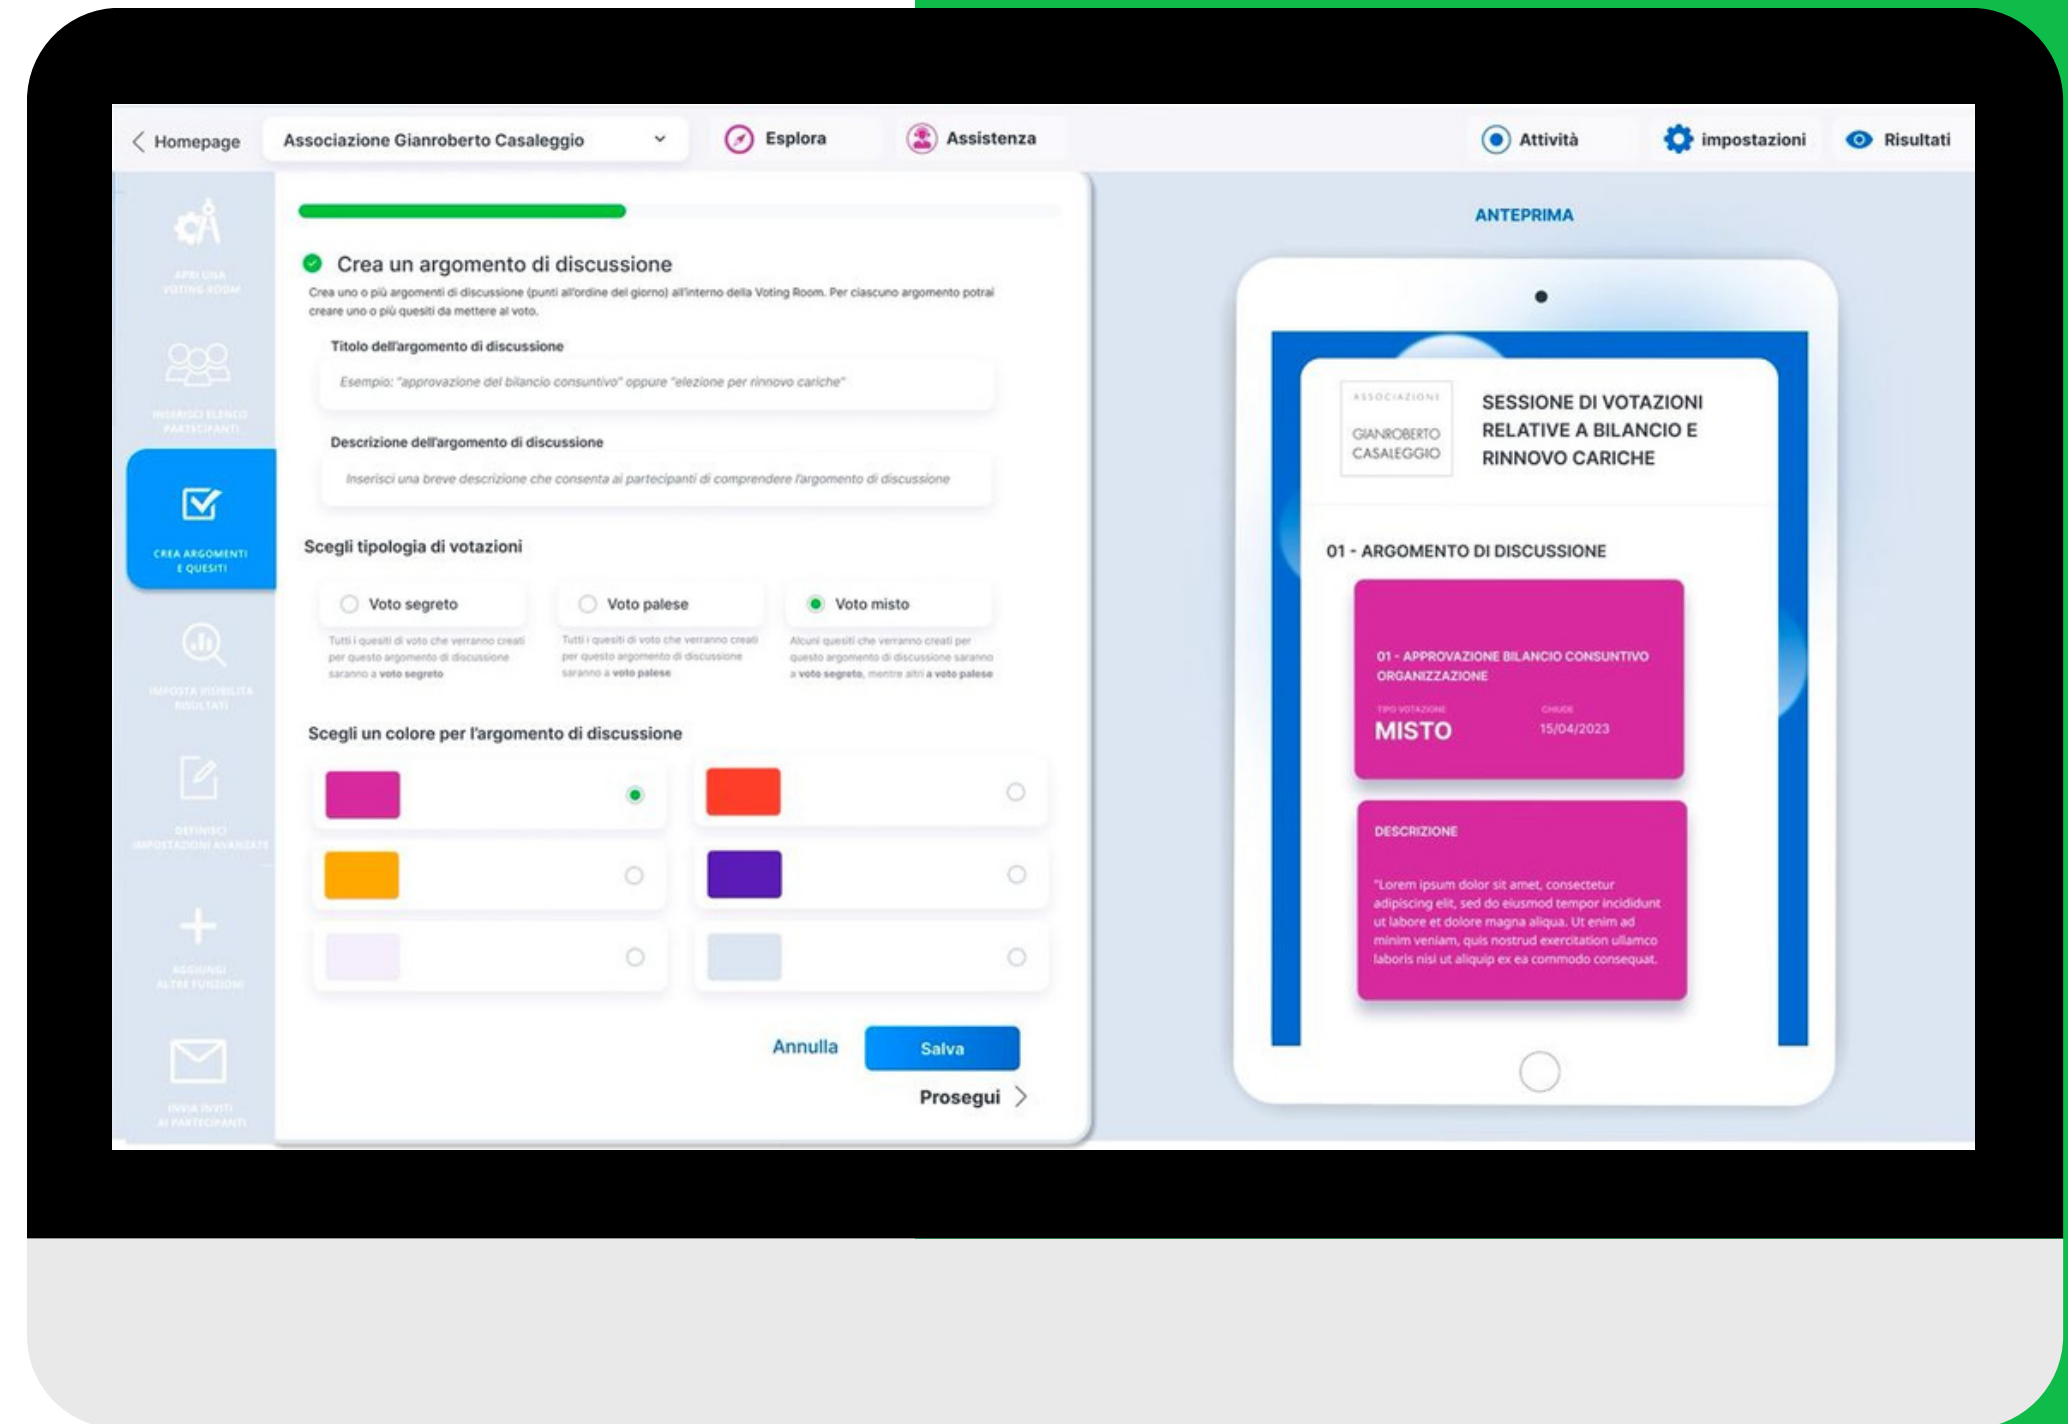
Homepage
Associazione Gianroberto Casaleggio
Esplora
Assistenza
Attività
impostazioni
Risultati

APRI UNA VOTING ROOM
INSERISCI ELENCO PARTECIPANTI
CREA ARGOMENTI E QUESITI
IMPOSTA VISIBILITÀ RISULTATI
DEFINISCI IMPOSTAZIONI AVANZATE
AGGIUNGI ALTRE FUNZIONI
INVIA INVITI AI PARTECIPANTI

Crea un argomento di discussione
Crea uno o più argomenti di discussione (punti all'ordine del giorno) all'interno della Voting Room. Per ciascuno argomento potrai creare uno o più quesiti da mettere al voto.

Titolo dell'argomento di discussione
Esempio: "approvazione del bilancio consuntivo" oppure "elezione per rinnovo cariche"

Descrizione dell'argomento di discussione
Inserisci una breve descrizione che consenta ai partecipanti di comprendere l'argomento di discussione

Scegli tipologia di votazioni
Voto segreto
Tutti i quesiti di voto che verranno creati per questo argomento di discussione saranno a voto segreto
Voto palese
Tutti i quesiti di voto che verranno creati per questo argomento di discussione saranno a voto palese
Voto misto
Alcuni quesiti che verranno creati per questo argomento di discussione saranno a voto segreto, mentre altri a voto palese

Scegli un colore per l'argomento di discussione

Annulla
Salva
Prosegui

ANTEPRIMA
ASSOCIAZIONE
GIANROBERTO CASALEGGIO
SESSIONE DI VOTAZIONI RELATIVE A BILANCIO E RINNOVO CARICHE
01 - ARGOMENTO DI DISCUSSIONE
01 - APPROVAZIONE BILANCIO CONSUNTIVO ORGANIZZAZIONE
TIPO VOTAZIONE
MISTO
CHIUDE
15/04/2023
DESCRIZIONE
"Lorem ipsum dolor sit amet, consectetur adipiscing elit, sed do eiusmod tempor incididunt ut labore et dolore magna aliqua. Ut enim ad minim veniam, quis nostrud exercitation ullamco laboris nisi ut aliquip ex ea commodo consequat.